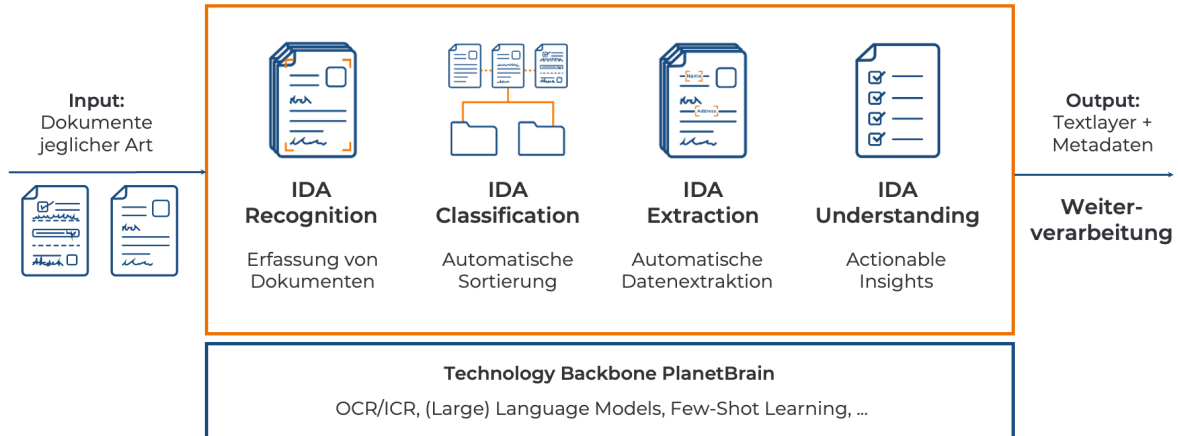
Input:
Dokumente jeglicher Art

IDA Recognition
Erfassung von Dokumenten

IDA Classification
Automatische Sortierung

Name
Adresse

IDA Extraction
Automatische Datenextraktion

IDA Understanding
Actionable Insights

Output:
Textlayer + Metadaten

Weiterverarbeitung

Technology Backbone PlanetBrain
OCR/ICR, (Large) Language Models, Few-Shot Learning, ...